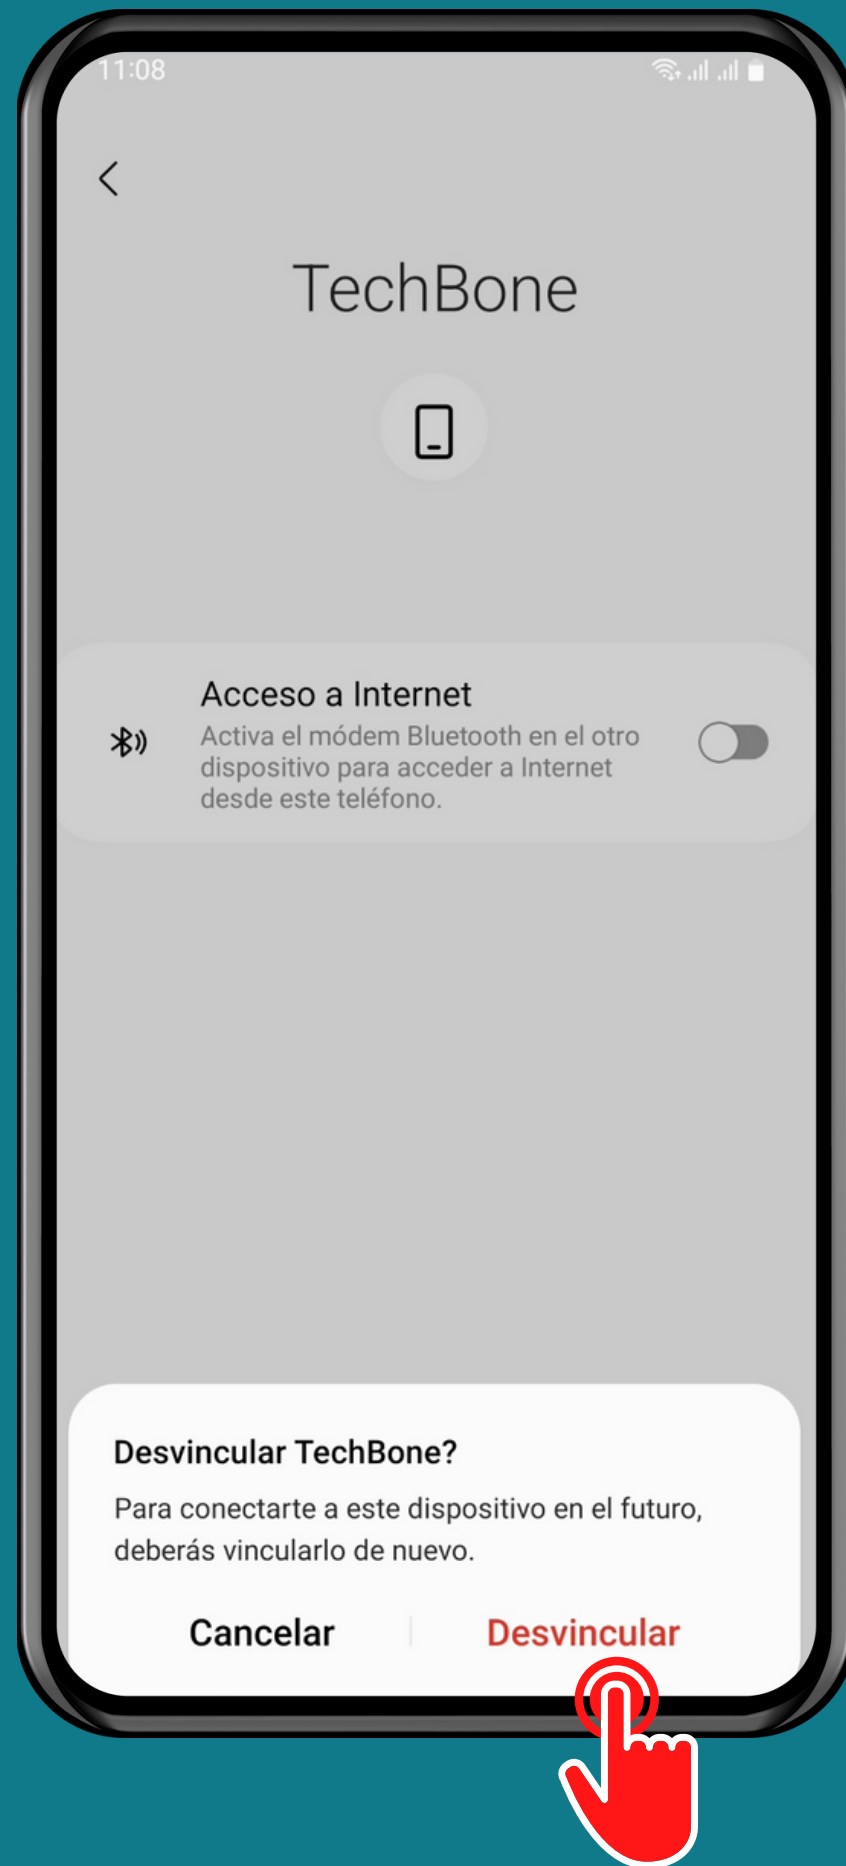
11:08

TechBone

Acceso a Internet
Activa el módem Bluetooth en el otro dispositivo para acceder a Internet desde este teléfono.

Desvincular TechBone?
Para conectarte a este dispositivo en el futuro, deberás vincularlo de nuevo.

Cancelar
Desvincular